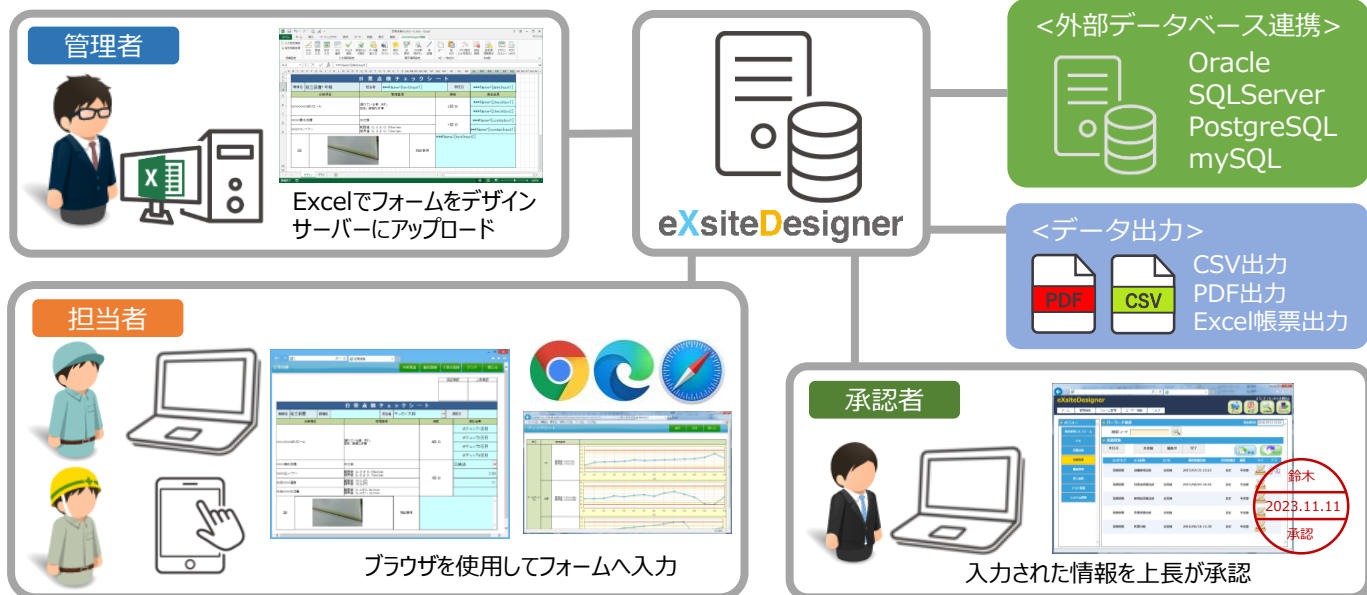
管理者

Excelでフォームをデザイン
サーバーにアップロード

eXsiteDesigner

<外部データベース連携>
Oracle
SQLServer
PostgreSQL
mySQL

<データ出力>
PDF
CSV
CSV出力
PDF出力
Excel帳票出力

担当者

日常点検チェックシート

ブラウザを使用してフォームへ入力

承認者

eXsiteDesigner

鈴木
2023.11.11
承認

入力された情報を上長が承認